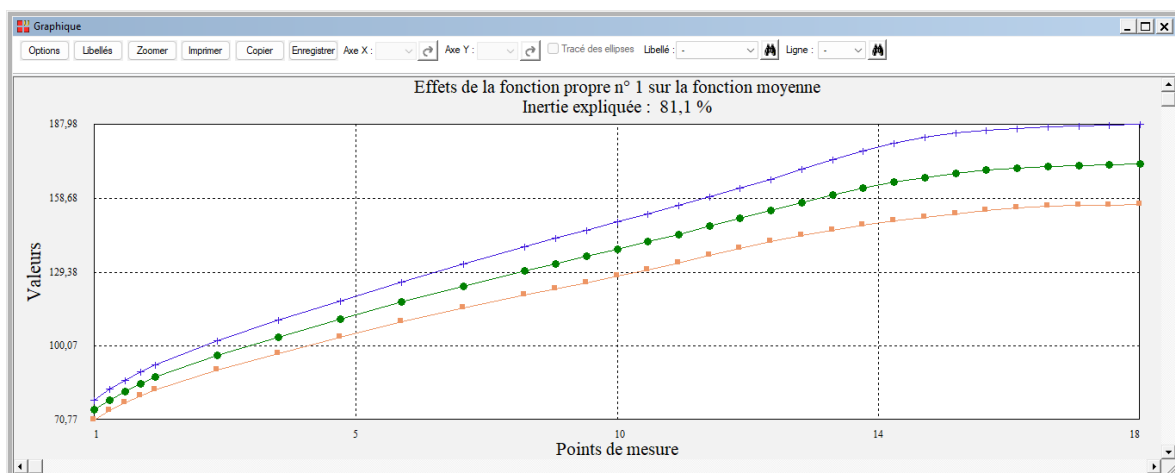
Graphique

Options Libellés Zoomer Imprimer Copier Enregistrer Axe X : Axe Y : Tracé des ellipses Libellé : - Ligne : -

Effets de la fonction propre n° 1 sur la fonction moyenne
Inertie expliquée : 81,1 %

Valeurs

187,98
158,68
129,38
100,07
70,77

1
5
10
14
18

Points de mesure